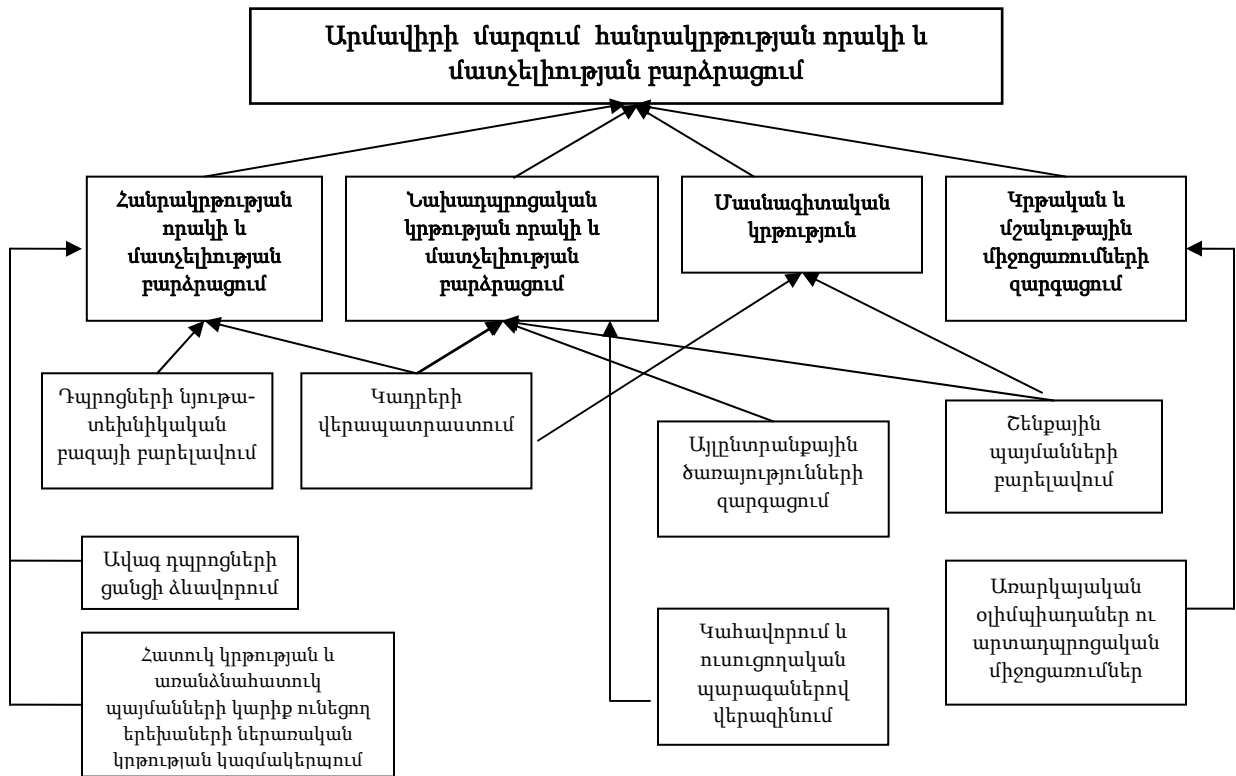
Արմավիրի մարզում հանրակրթության որակի և մատչելիության բարձրացում

Հանրակրթության որակի և մատչելիության բարձրացում

Նախադպրոցական կրթության որակի և մատչելիության բարձրացում

Մասնագիտական կրթություն

Կրթական և մշակութային միջոցառումների զարգացում

Դպրոցների նյութատեխնիկական բազայի բարելավում

Կադրերի վերապատրաստում

Այլընտրանքային ծառայությունների զարգացում

Շենքային պայմանների բարելավում

Ավագ դպրոցների ցանցի ձևավորում

Առարկայական օլիմպիադաներ ու արտադպրոցական միջոցառումներ

Հատուկ կրթության և առանձնահատուկ պայմանների կարիք ունեցող երեխաների ներառական կրթության կազմակերպում

Կահավորում և ուսուցողական պարագաներով վերազինում